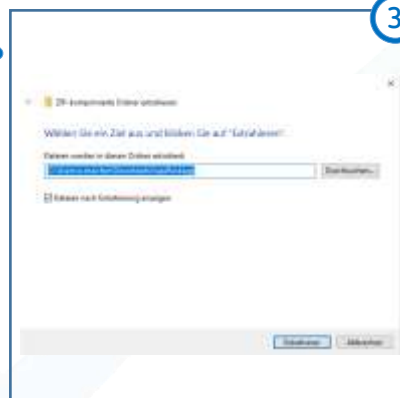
3

ZIP-komprimierte Ordner extrahieren

Wählen Sie ein Ziel aus und klicken Sie auf "Extrahieren".

Dateien werden in diesen Ordner extrahiert:

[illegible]

Durchsuchen...

☑ Dateien nach Extrahierung anzeigen

Extrahieren

Abbrechen